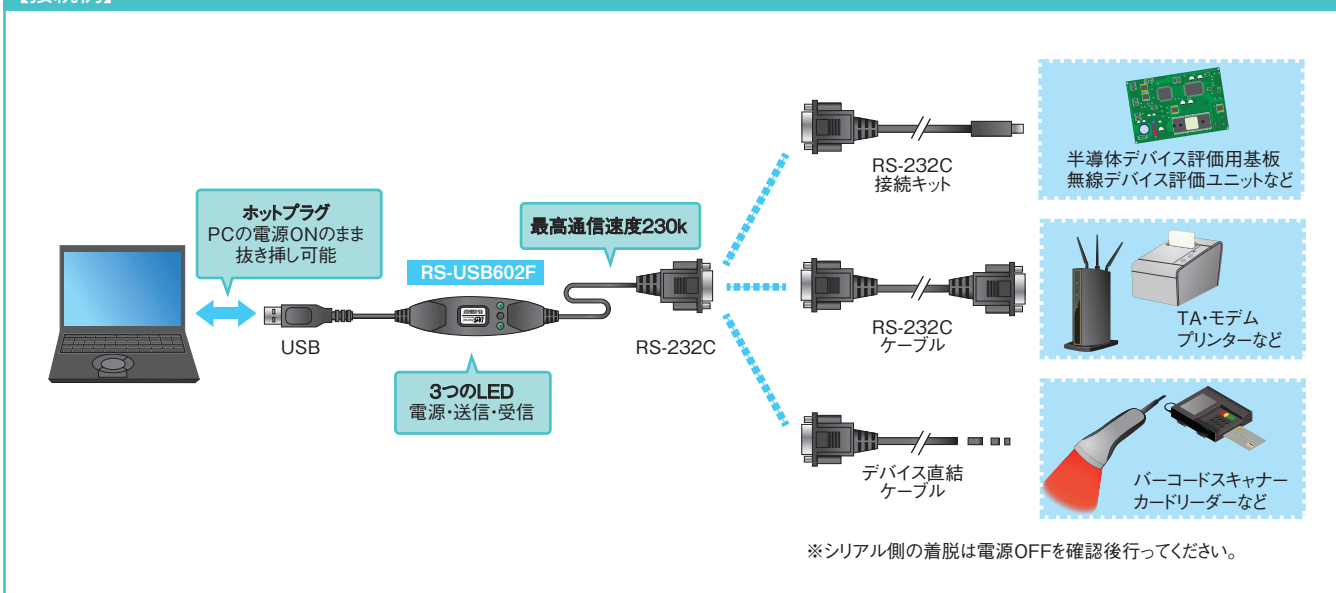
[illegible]

ホットプラグ
PCの電源ONのまま
抜き挿し可能

RS-USB602F

最高通信速度230k

USB

RS-232C

3つのLED
電源・送信・受信

RS-232C
接続キット

半導体デバイス評価用基板
無線デバイス評価ユニットなど

RS-232C
ケーブル

TA・モデム
プリンターなど

デバイス直結
ケーブル

バーコードスキャナー
カードリーダーなど

※シリアル側の着脱は電源OFFを確認後行ってください。